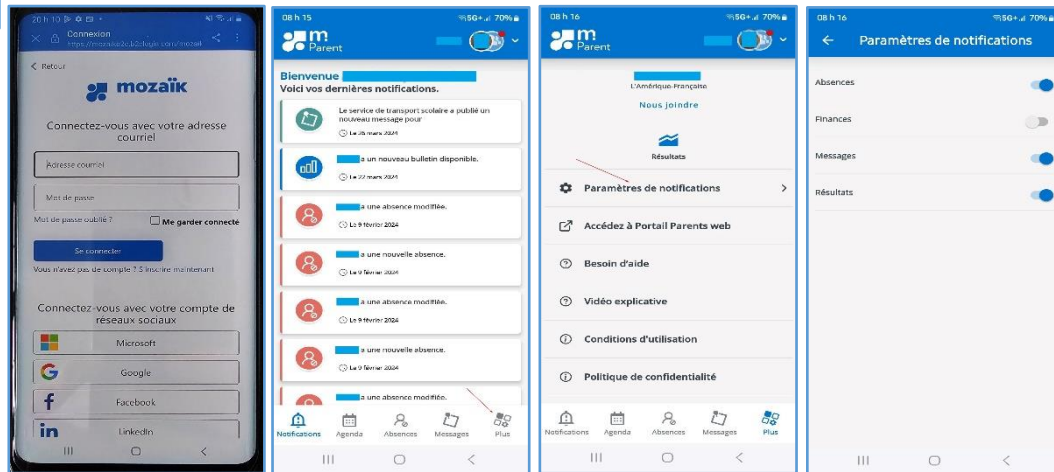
20 h 10

Connexion
https://mozaik2cb2clogin.com/mozaik

< Retour

mozaïk

Connectez-vous avec votre adresse courriel

Adresse courriel

Mot de passe

Mot de passe oublié ? Me garder connecté

Se connecter

Vous n'avez pas de compte ? S'inscrire maintenant

Connectez-vous avec votre compte de réseaux sociaux

Microsoft

Google

Facebook

LinkedIn

08 h 15 5G+ 70%

m Parent

Bienvenue
Voici vos dernières notifications.

Le service de transport scolaire a publié un nouveau message pour
Le 26 mars 2024

a un nouveau bulletin disponible.
Le 22 mars 2024

a une absence modifiée.
Le 9 février 2024

a une nouvelle absence.
Le 9 février 2024

a une absence modifiée.
Le 9 février 2024

a une nouvelle absence.
Le 9 février 2024

a une absence modifiée.

Notifications Agenda Absences Messages Plus

08 h 16 5G+ 70%

m Parent

L'Amérique-Française

Nous joindre

Résultats

Paramètres de notifications

Accédez à Portail Parents web

Besoin d'aide

Vidéo explicative

Conditions d'utilisation

Politique de confidentialité

Notifications Agenda Absences Messages Plus

08 h 16 5G+ 70%

Paramètres de notifications

Absences

Finances

Messages

Résultats